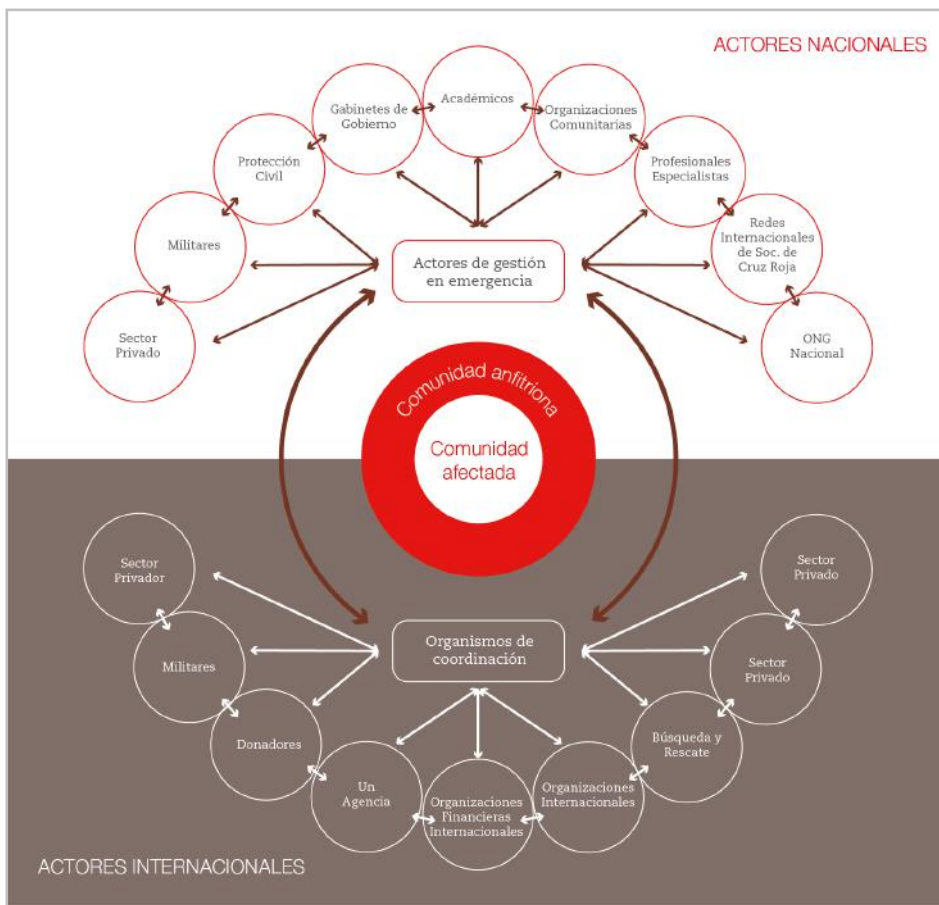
ACTORES NACIONALES

Académicos

Gabinetes de Gobierno

Organizaciones Comunitarias

Protección Civil

Profesionales Especialistas

Militares

Redes Internacionales de Soc. de Cruz Roja

Actores de gestión en emergencia

Sector Privado

ONG Nacional

Comunidad anfitriona

Comunidad afectada

Sector Privador

Sector Privado

Organismos de coordinación

Militares

Sector Privado

Donadores

Búsqueda y Rescate

Un Agencia

Organizaciones Internacionales

Organizaciones Financieras Internacionales

ACTORES INTERNACIONALES